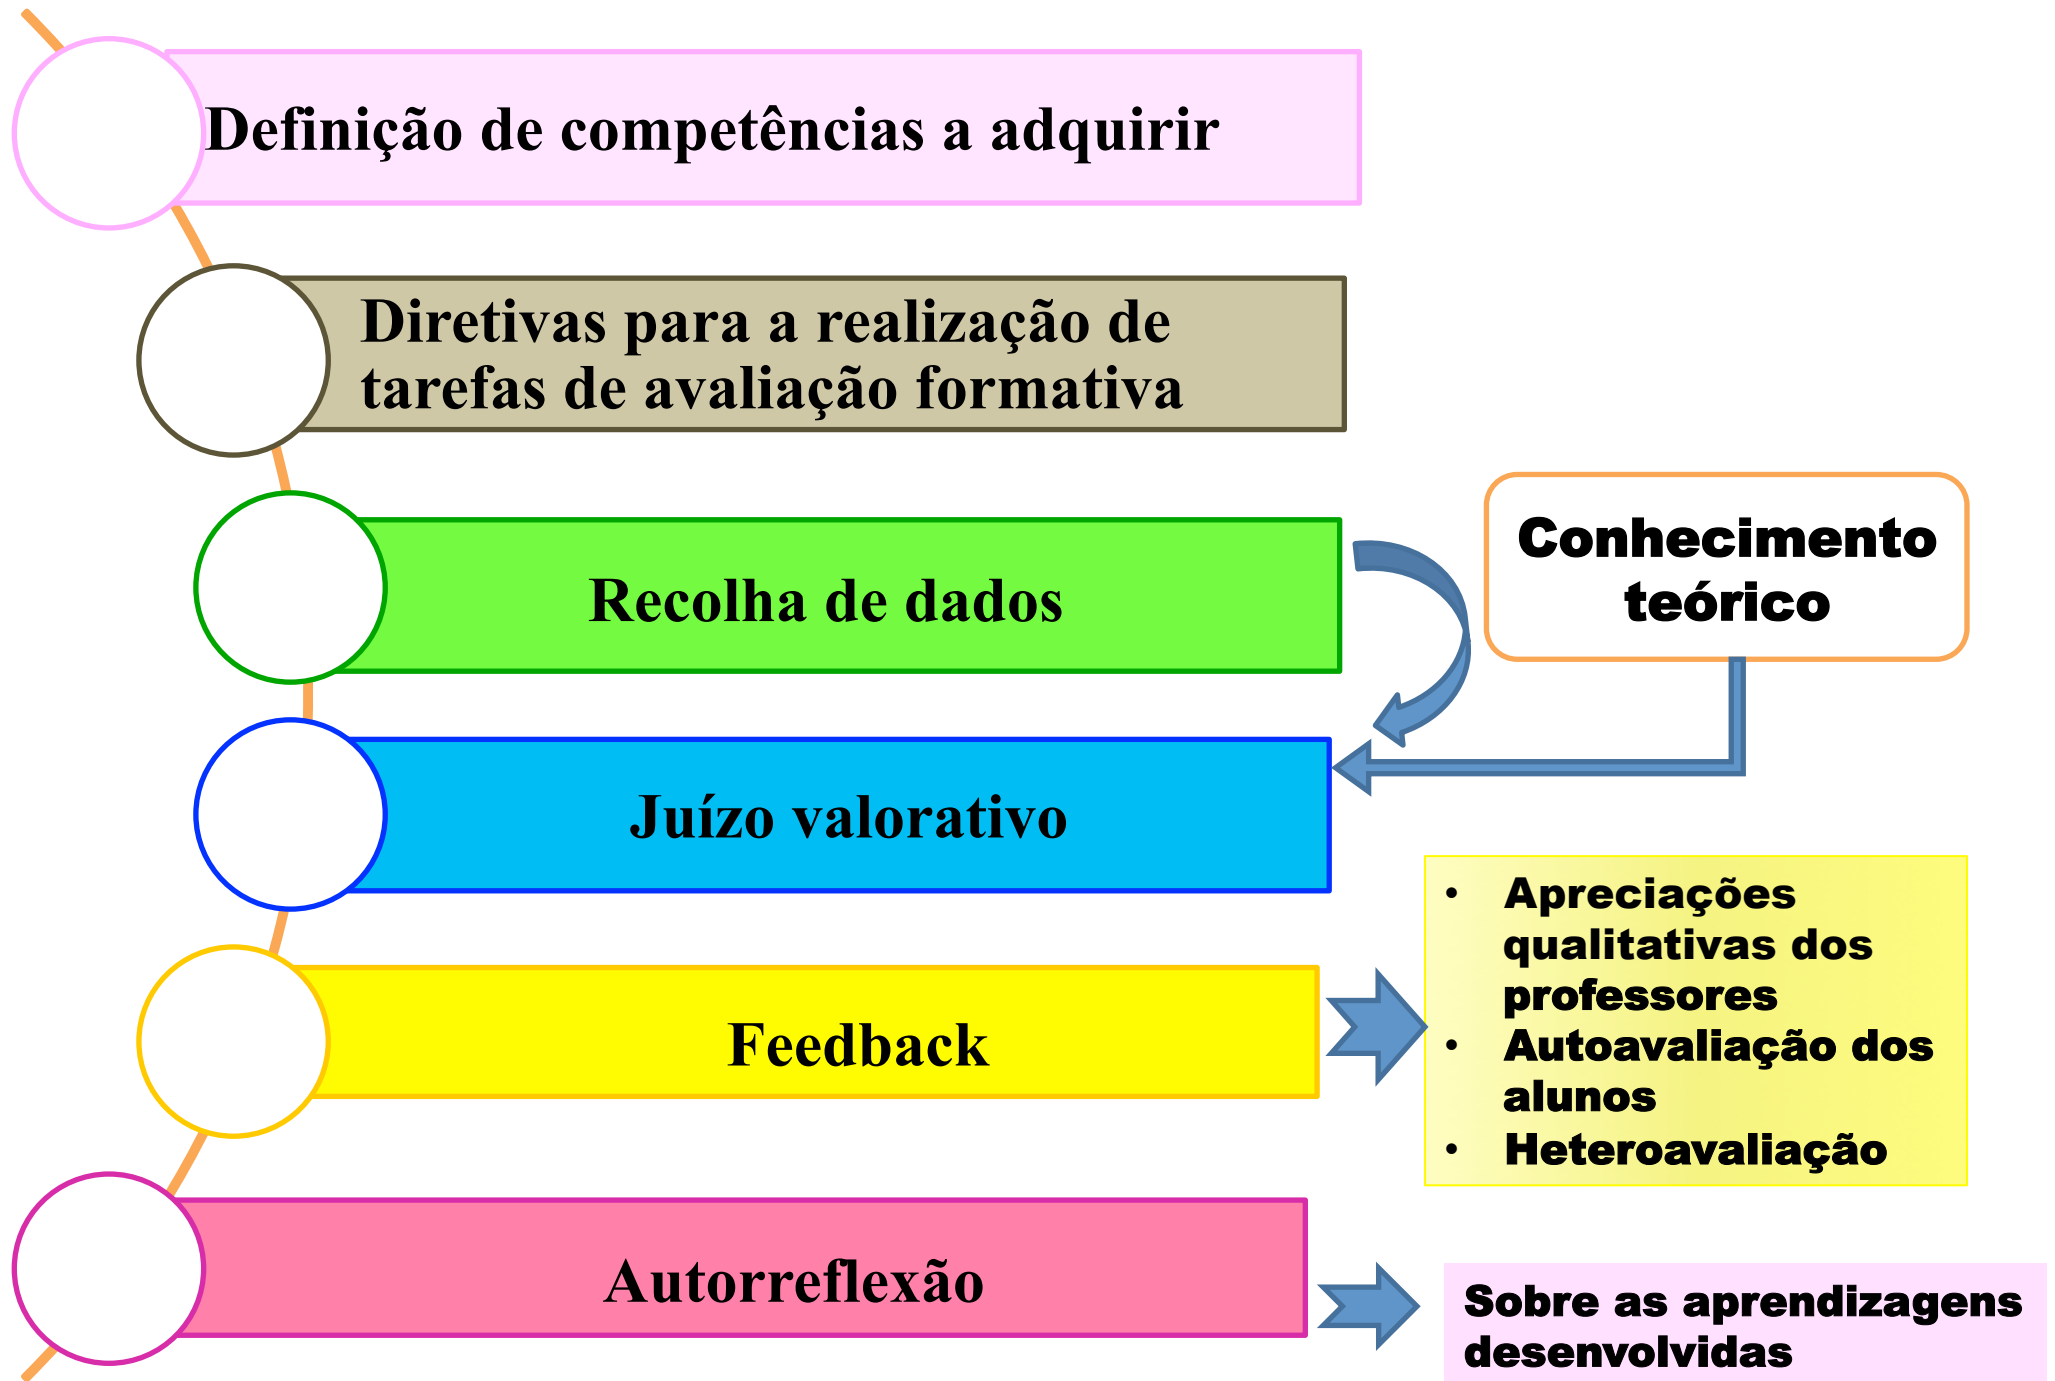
Definição de competências a adquirir

Diretivas para a realização de tarefas de avaliação formativa

Recolha de dados

Conhecimento teórico

Juízo valorativo

Feedback

- Apreciações qualitativas dos professores
- Autoavaliação dos alunos
- Heteroavaliação

Autorreflexão

Sobre as aprendizagens desenvolvidas